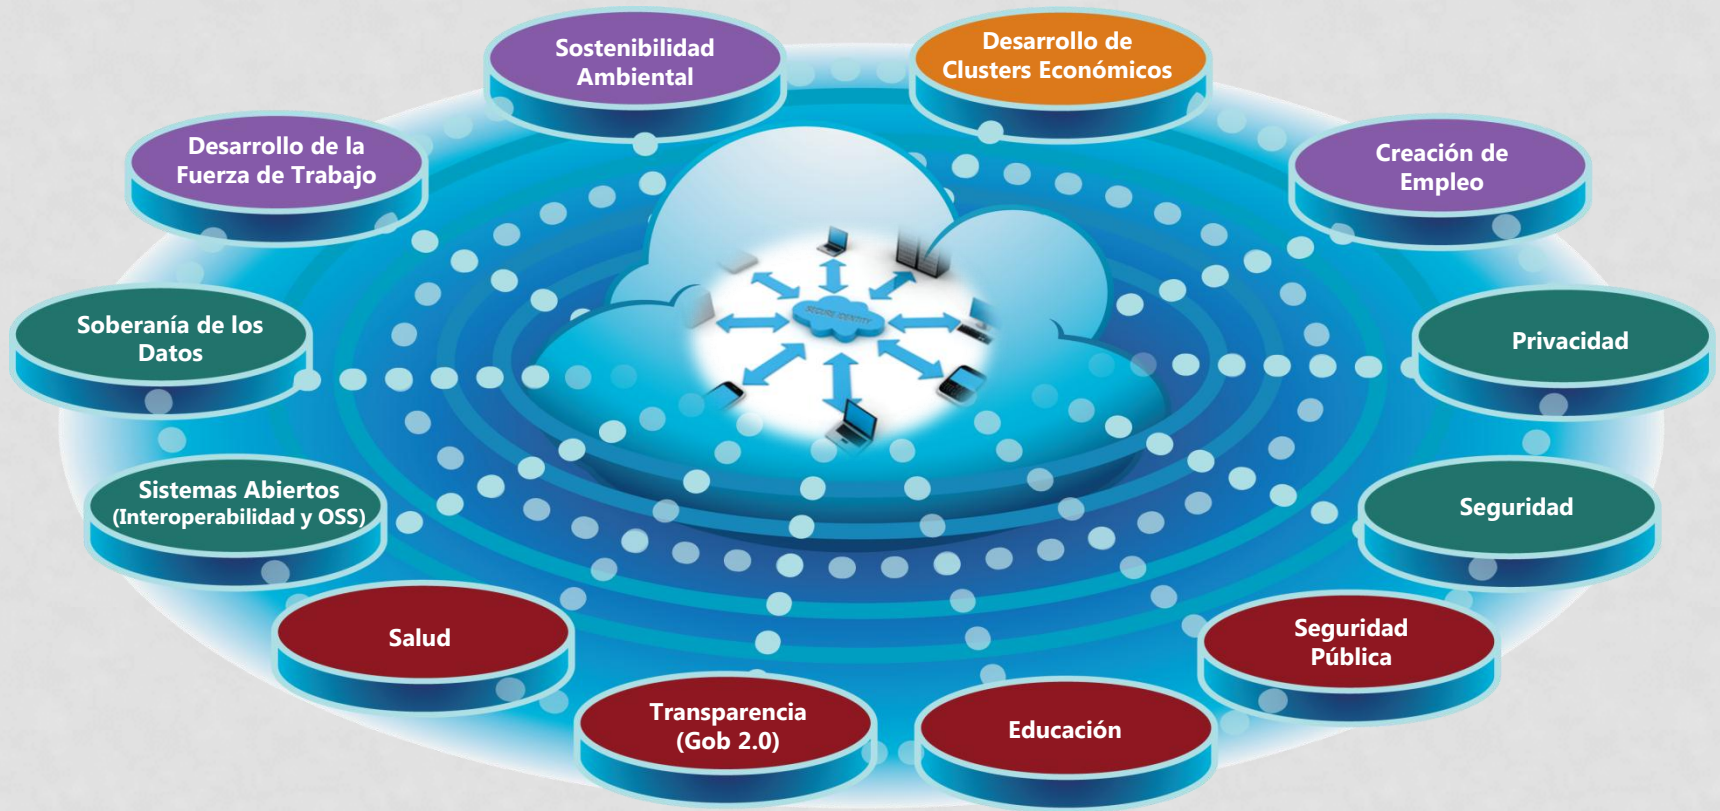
Sostenibilidad Ambiental

Desarrollo de Clusters Económicos

Desarrollo de la Fuerza de Trabajo

Creación de Empleo

Soberanía de los Datos

Privacidad

SECURE IDENTITY

Sistemas Abiertos (Interoperabilidad y OSS)

Seguridad

Salud

Seguridad Pública

Transparencia (Gob 2.0)

Educación